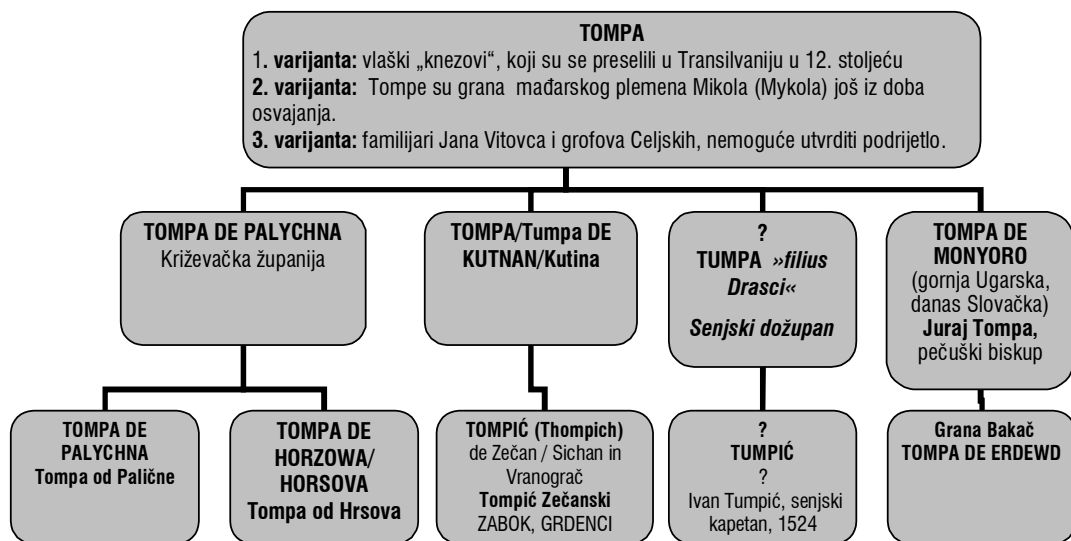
**TOMPA**
**1. varijanta:** vlaški „knezovi", koji su se preselili u Transilvaniju u 12. stoljeću
**2. varijanta:** Tompe su grana mađarskog plemena Mikola (Mykola) još iz doba osvajanja.
**3. varijanta:** familijari Jana Vitovca i grofova Celjskih, nemoguće utvrditi podrijetlo.

**TOMPA DE PALYCHNA**
Križevačka županija

**TOMPA/Tumpa DE KUTNAN/Kutina**

**?**
**TUMPA *»filius Drasci«***
***Senjski dožupan***

**TOMPA DE MONYORO**
(gornja Ugarska, danas Slovačka)
**Juraj Tompa,**
pečuški biskup

**TOMPA DE PALYCHNA**
**Tompa od Palične**

**TOMPA DE HORZOWA/ HORSOVA**
**Tompa od Hrsova**

**TOMPIĆ (Thompich)**
de Zečan / Sichan in Vranograč
**Tompić Zečanski**
ZABOK, GRDENCI

**?**
**TUMPIĆ**
?
Ivan Tumpić, senjski kapetan, 1524

**Grana Bakač**
**TOMPA DE ERDEWD**